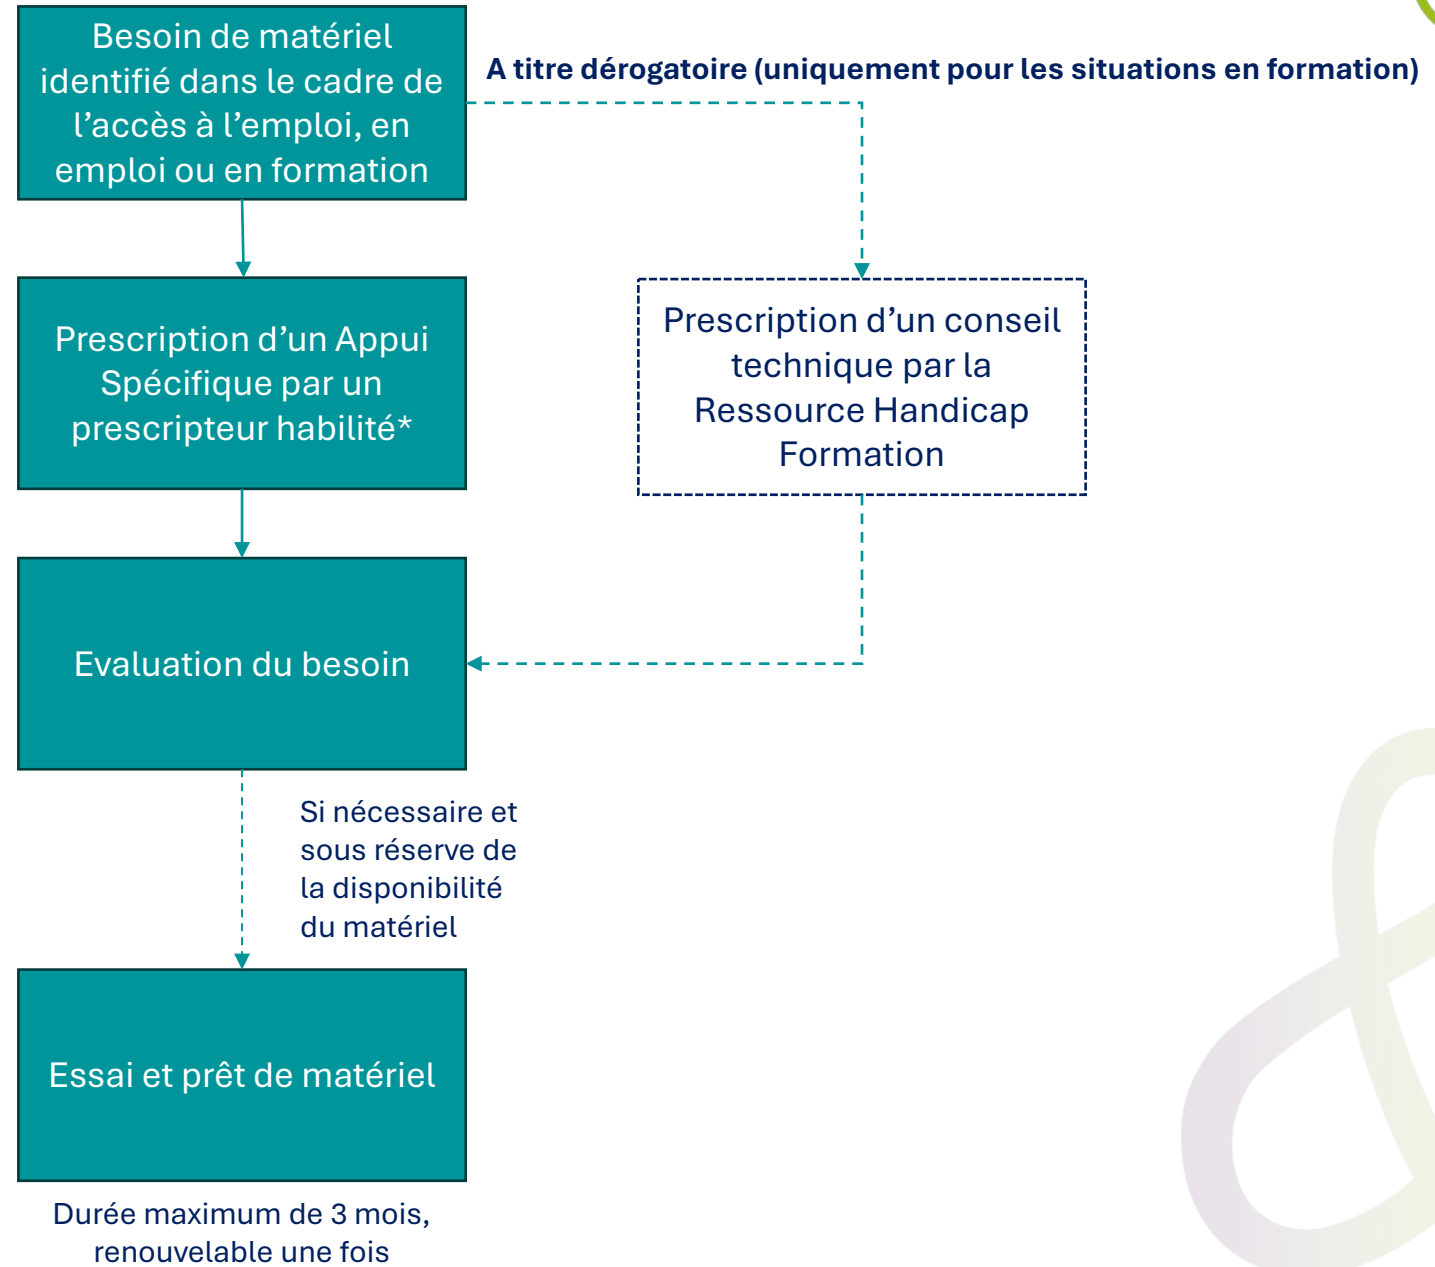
Besoin de matériel identifié dans le cadre de l’accès à l’emploi, en emploi ou en formation

A titre dérogatoire (uniquement pour les situations en formation)

Prescription d’un Appui Spécifique par un prescripteur habilité*

Prescription d’un conseil technique par la Ressource Handicap Formation

Evaluation du besoin

Si nécessaire et sous réserve de la disponibilité du matériel

Essai et prêt de matériel

Durée maximum de 3 mois, renouvelable une fois